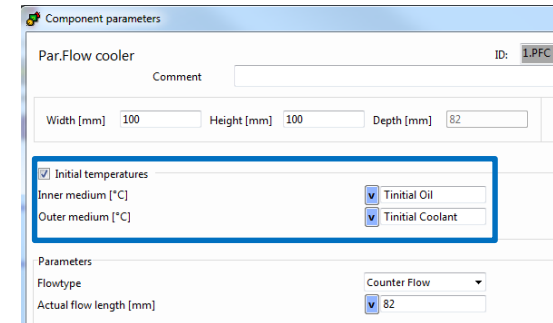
Component parameters

Par.Flow cooler

ID: 1.PFC

Comment

Width [mm] 100

Height [mm] 100

Depth [mm] 82

Initial temperatures

Inner medium [°C]

v Tinitial Oil

Outer medium [°C]

v Tinitial Coolant

Parameters

Flowtype

Counter Flow

Actual flow length [mm]

v 82